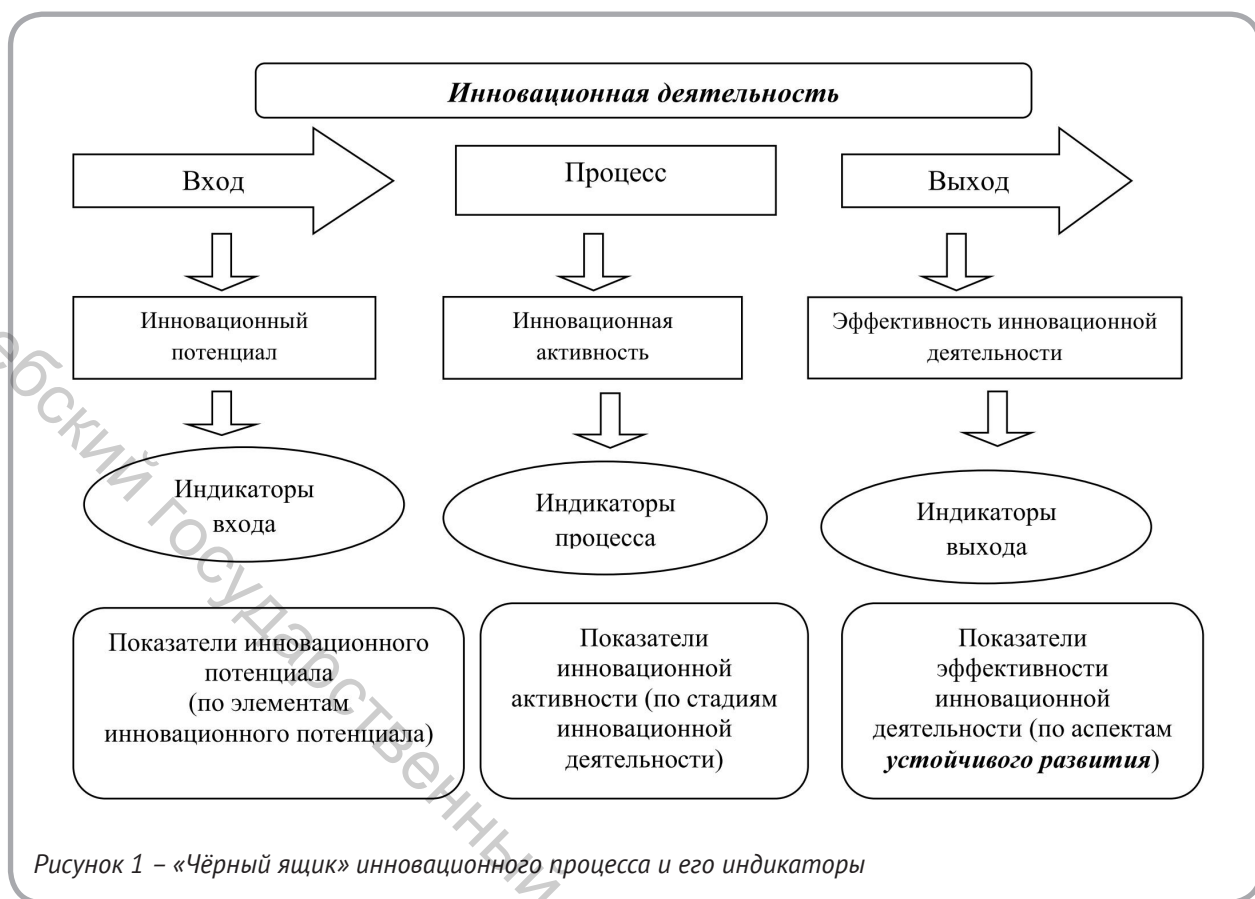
Инновационная деятельность

Вход

Процесс

Выход

Инновационный потенциал

Инновационная активность

Эффективность инновационной деятельности

Индикаторы входа

Индикаторы процесса

Индикаторы выхода

Показатели инновационного потенциала (по элементам инновационного потенциала)

Показатели инновационной активности (по стадиям инновационной деятельности)

Показатели эффективности инновационной деятельности (по аспектам *устойчивого развития*)

Рисунок 1 – «Чёрный ящик» инновационного процесса и его индикаторы

ебский государственны